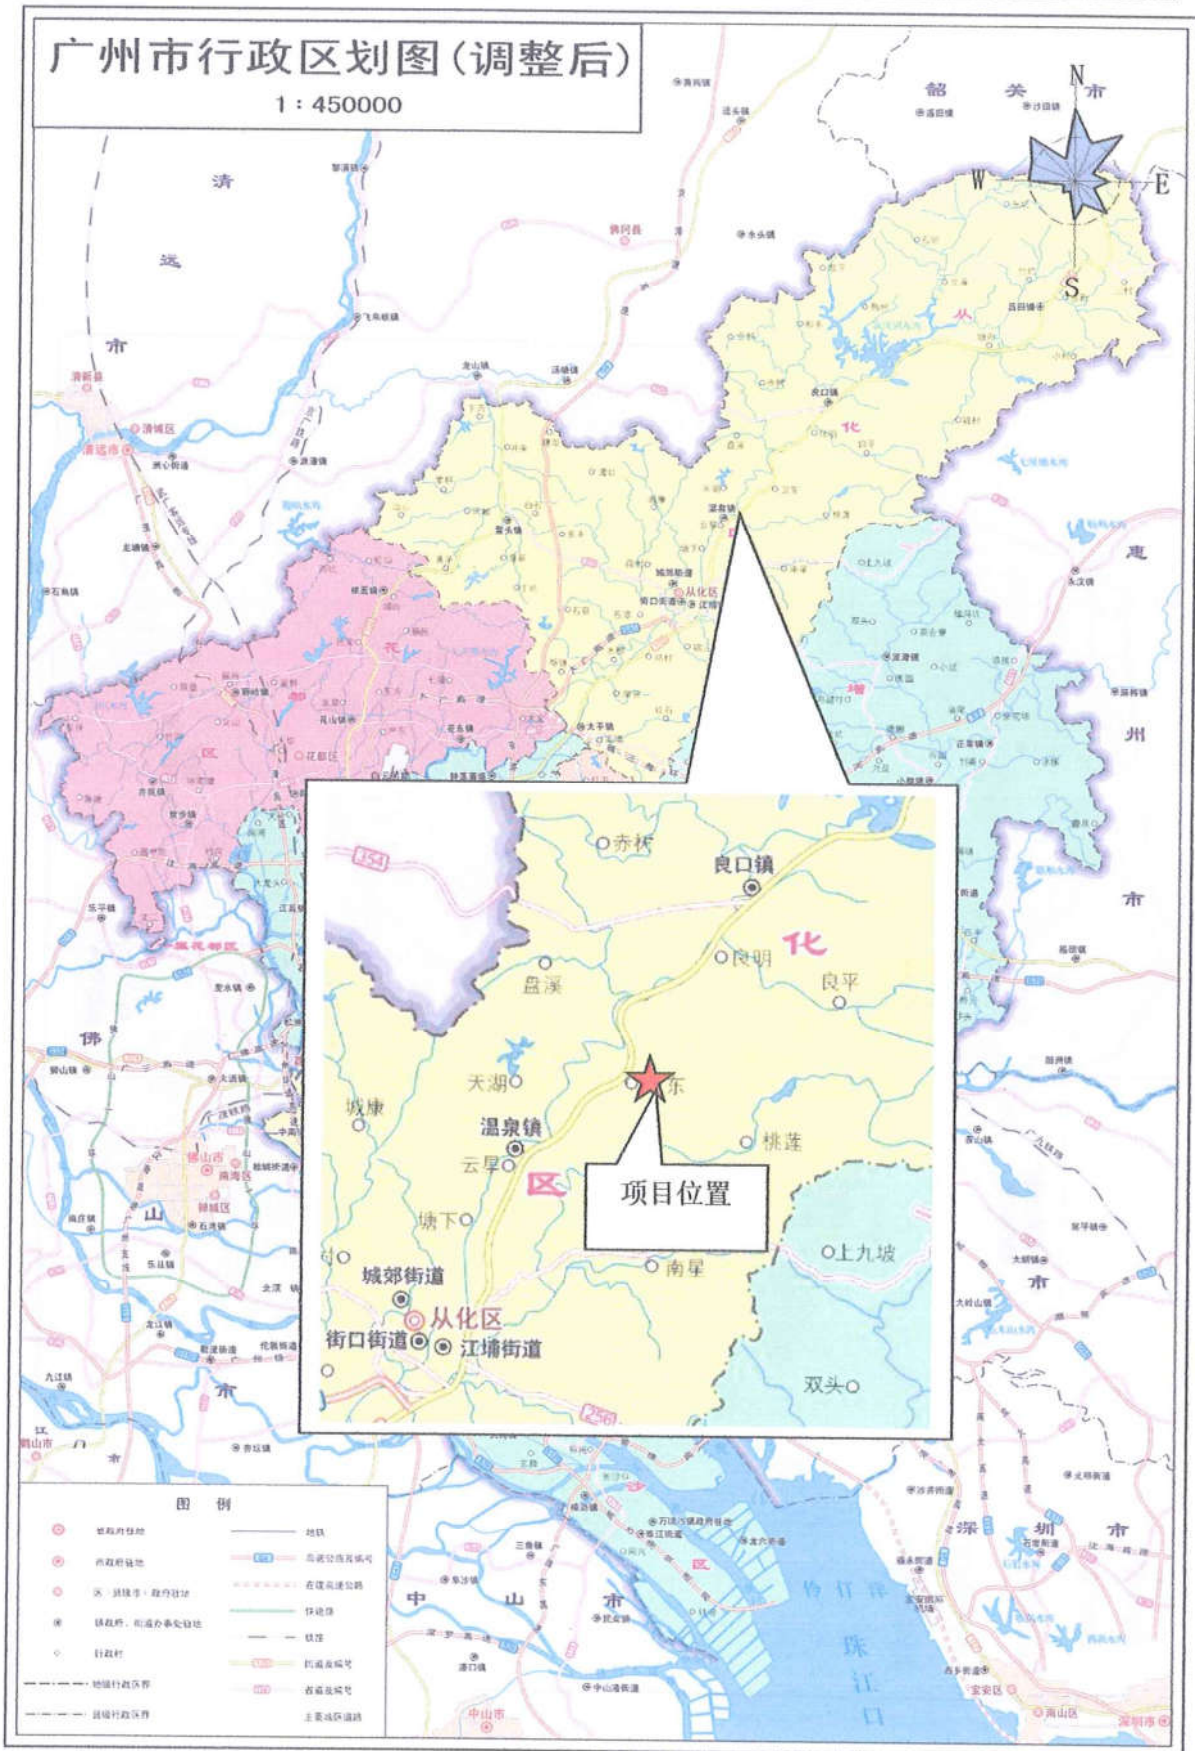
广州市行政区划图（调整后）
1：450000

韶 关 市
N
W
E
S

清 远 市
清新县
清城区
清远市
佛冈县
从 化
惠 州 市
花 区
花都区
增
佛
佛山市
南海区
禅城区
山
市
江门市
深 圳 市
中 山 市
中山市
珠 江 口
伶 仃 洋
南沙区
宝安区
深圳市

赤桃
良口镇
化
良明
良平
盘溪
天湖
东
城康
温泉镇
云星
桃莲
区
项目位置
塘下
上九坡
南星
城郊街道
从化区
街口街道
江埔街道
双头
354
256

图 例
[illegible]
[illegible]
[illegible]
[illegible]
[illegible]
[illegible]
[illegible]
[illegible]
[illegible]
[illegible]
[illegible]
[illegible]
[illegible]
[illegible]
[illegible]